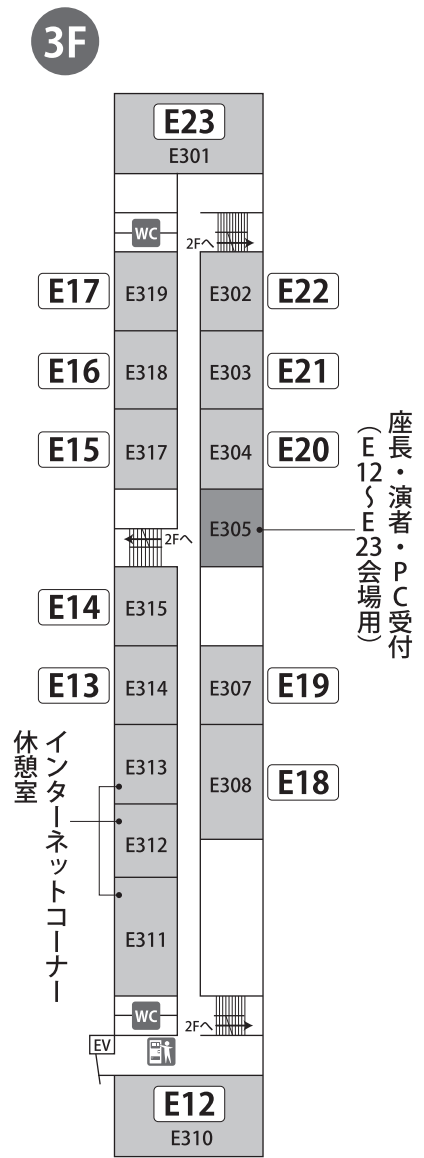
3F

E23
E301

WC
2Fへ

E17 E319
E302 E22

E16 E318
E303 E21

E15 E317
E304 E20

座長・演者・PC受付（E12～E23会場用）

2Fへ
E305

E14 E315

E13 E314
E307 E19

インターネットコーナー
休憩室

E313
E308 E18
E312
E311

WC
2Fへ
EV

E12
E310